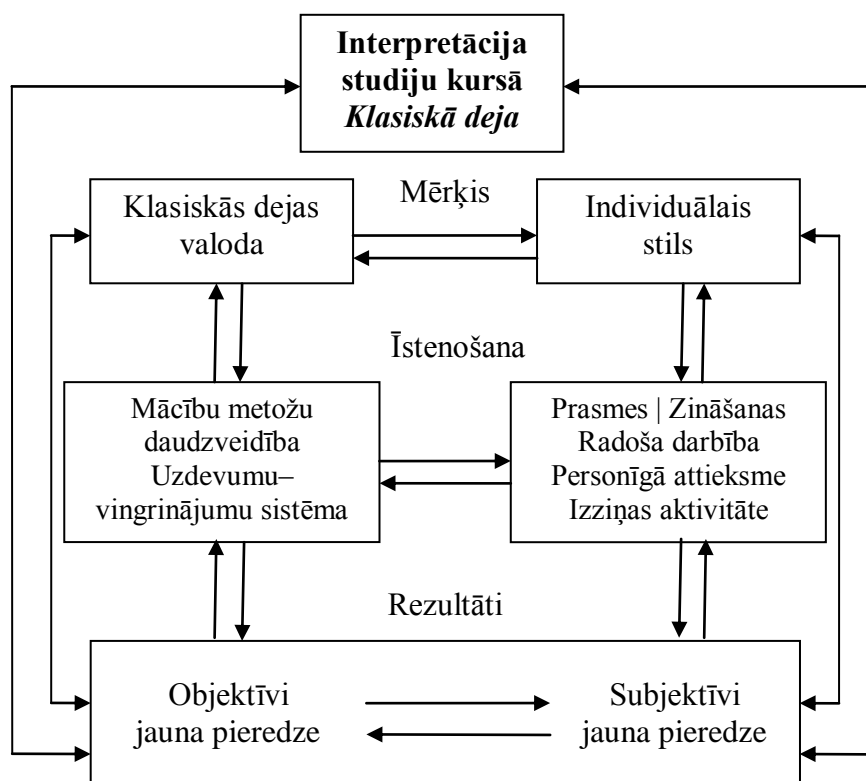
**Interpretācija studiju kursā *Klasiskā deja***

Mērķis

Klasiskās dejas valoda

Individuālais stils

Īstenošana

Mācību metožu daudzveidība Uzdevumu–vingrinājumu sistēma

Prasmes | Zināšanas Radoša darbība Personīgā attieksme Izziņas aktivitāte

Rezultāti

Objektīvi jauna pieredze

Subjektīvi jauna pieredze